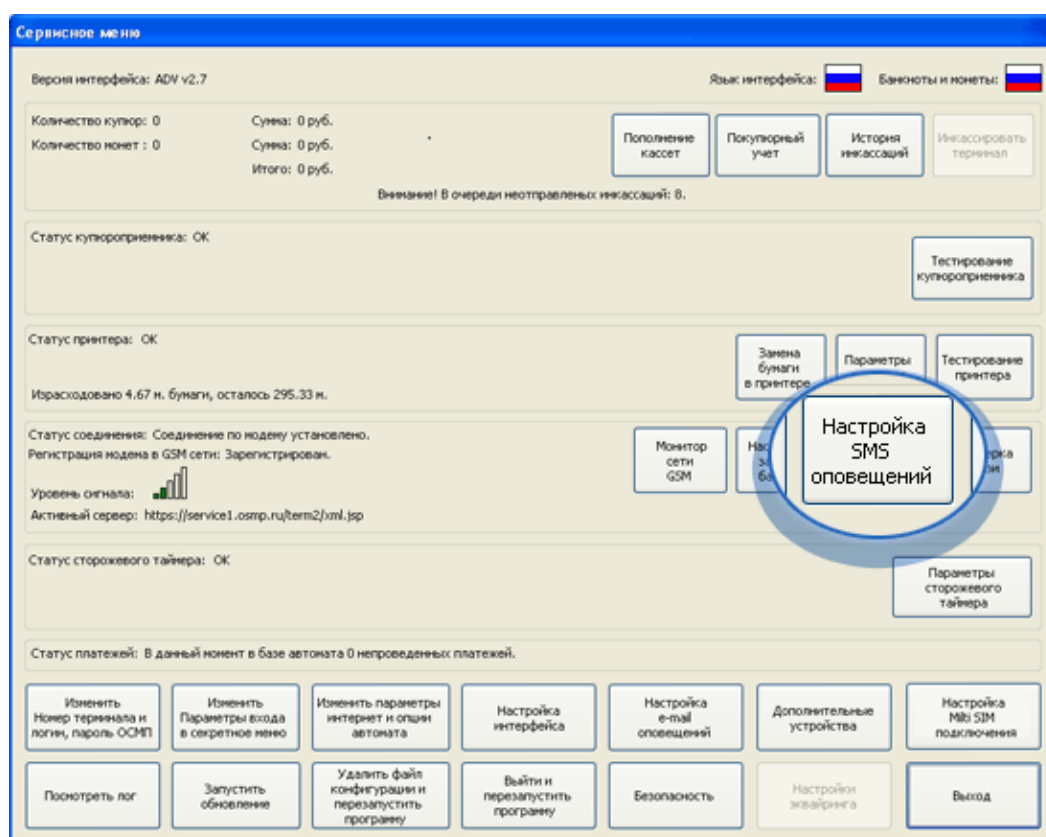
Сервисное меню

Версия интерфейса: ADV v2.7

Язык интерфейса:

Банкноты и монеты:

Количество купюр: 0
Количество монет : 0

Сумма: 0 руб.
Сумма: 0 руб.
Итого: 0 руб.

Пополнение кассет

Покупюрный учет

История инкассаций

Инкассировать терминал

Внимание! В очереди неотправленых инкассаций: 8.

Статус купюроприемника: OK

Тестирование купюроприемника

Статус принтера: OK

Израсходовано 4.67 м. бумаги, осталось 295.33 м.

Замена бумаги в принтере

Параметры

Тестирование принтера

Статус соединения: Соединение по модему установлено.
Регистрация модема в GSM сети: Зарегистрирован.

Уровень сигнала:

Активный сервер: https://service1.osmp.ru/term2/xml.jsp

Монитор сети GSM

Нас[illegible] з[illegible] ба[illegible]

Настройка SMS оповещений

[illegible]рка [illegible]и

Статус сторожевого таймера: OK

Параметры сторожевого таймера

Статус платежей: В данный момент в базе автомата 0 непроведенных платежей.

Изменить Номер терминала и логин, пароль ОСМП

Изменить Параметры входа в секретное меню

Изменить параметры интернет и опции автомата

Настройка интерфейса

Настройка e-mail оповещений

Дополнительные устройства

Настройка Milti SIM подключения

Посмотреть лог

Запустить обновление

Удалить файл конфигурации и перезапустить программу

Выйти и перезапустить программу

Безопасность

Настройки эквайринга

Выход